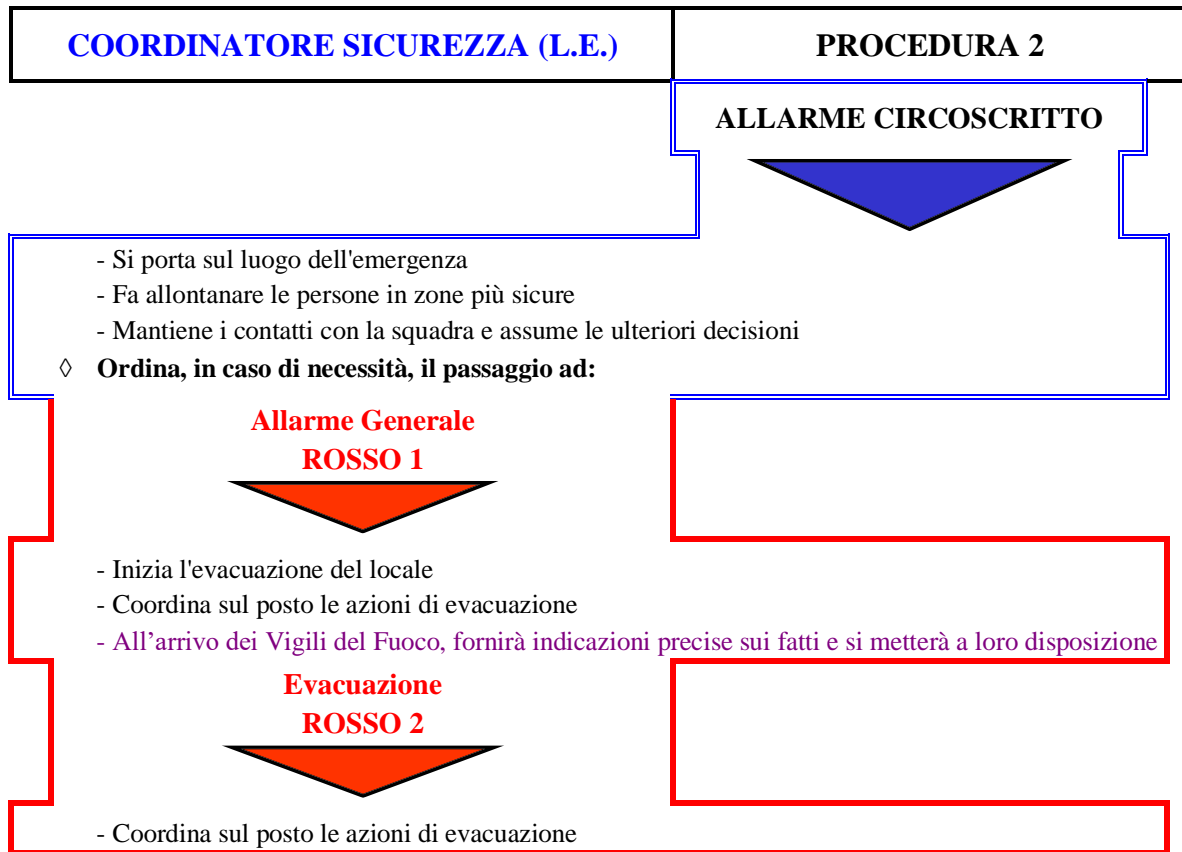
| COORDINATORE SICUREZZA (L.E.) | PROCEDURA 2 |
|---|---|

ALLARME CIRCOSCRITTO

- Si porta sul luogo dell'emergenza
- Fa allontanare le persone in zone più sicure
- Mantiene i contatti con la squadra e assume le ulteriori decisioni

◊ Ordina, in caso di necessità, il passaggio ad:

Allarme Generale
ROSSO 1

- Inizia l'evacuazione del locale
- Coordina sul posto le azioni di evacuazione
- All'arrivo dei Vigili del Fuoco, fornirà indicazioni precise sui fatti e si metterà a loro disposizione

Evacuazione
ROSSO 2

- Coordina sul posto le azioni di evacuazione